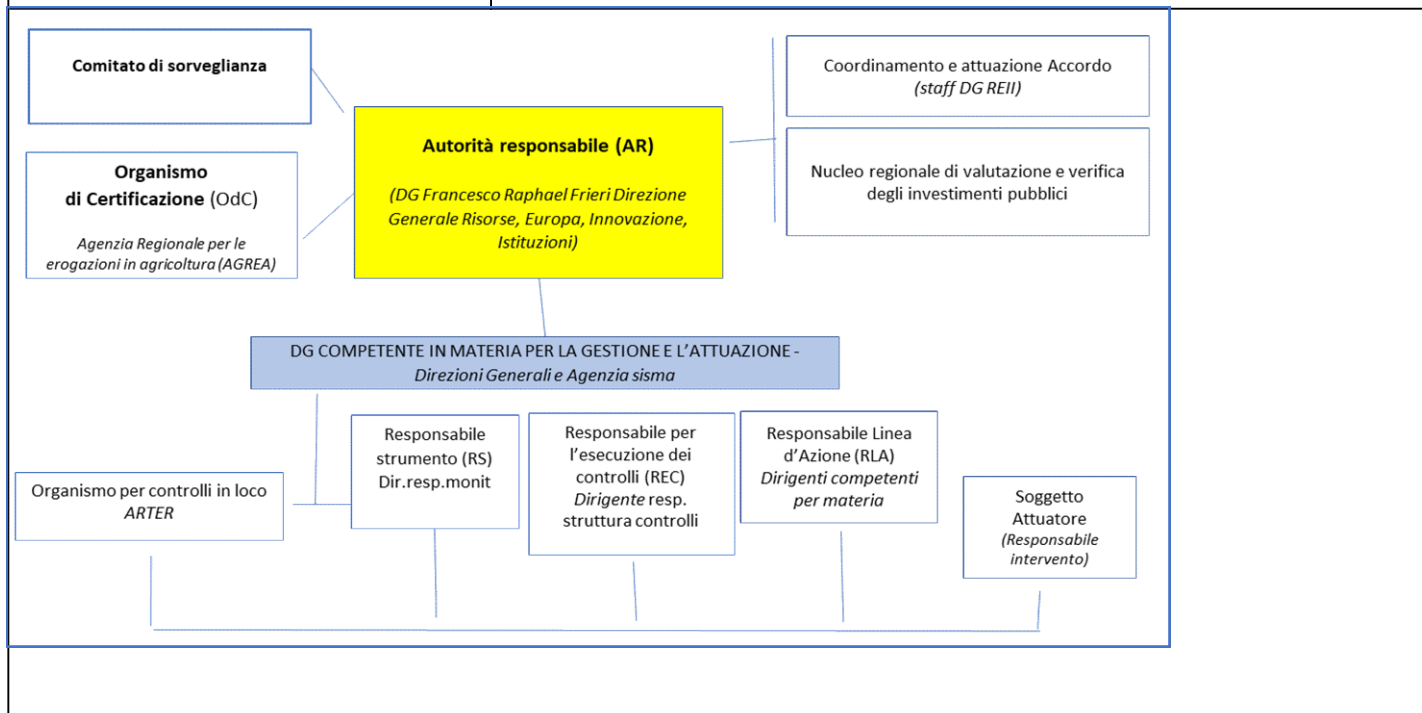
Comitato di sorveglianza

Organismo di Certificazione (OdC)

Agenzia Regionale per le erogazioni in agricoltura (AGREA)

Autorità responsabile (AR)

(DG Francesco Raphael Frieri Direzione Generale Risorse, Europa, Innovazione, Istituzioni)

Coordinamento e attuazione Accordo
(staff DG REII)

Nucleo regionale di valutazione e verifica degli investimenti pubblici

DG COMPETENTE IN MATERIA PER LA GESTIONE E L'ATTUAZIONE -
Direzioni Generali e Agenzia sisma

Organismo per controlli in loco
ARTER

Responsabile strumento (RS)
Dir.resp.monit

Responsabile per l'esecuzione dei controlli (REC)
Dirigente resp. struttura controlli

Responsabile Linea d'Azione (RLA)
Dirigenti competenti per materia

Soggetto Attuatore
(Responsabile intervento)